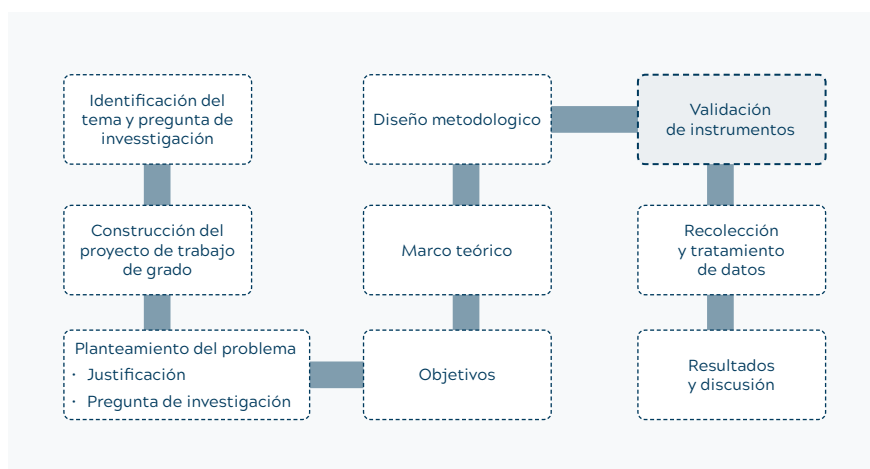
Identificación del tema y pregunta de invesstigación

Construcción del proyecto de trabajo de grado

Planteamiento del problema
- Justificación
- Pregunta de investigación

Diseño metodologico

Marco teórico

Objetivos

Validación de instrumentos

Recolección y tratamiento de datos

Resultados y discusión